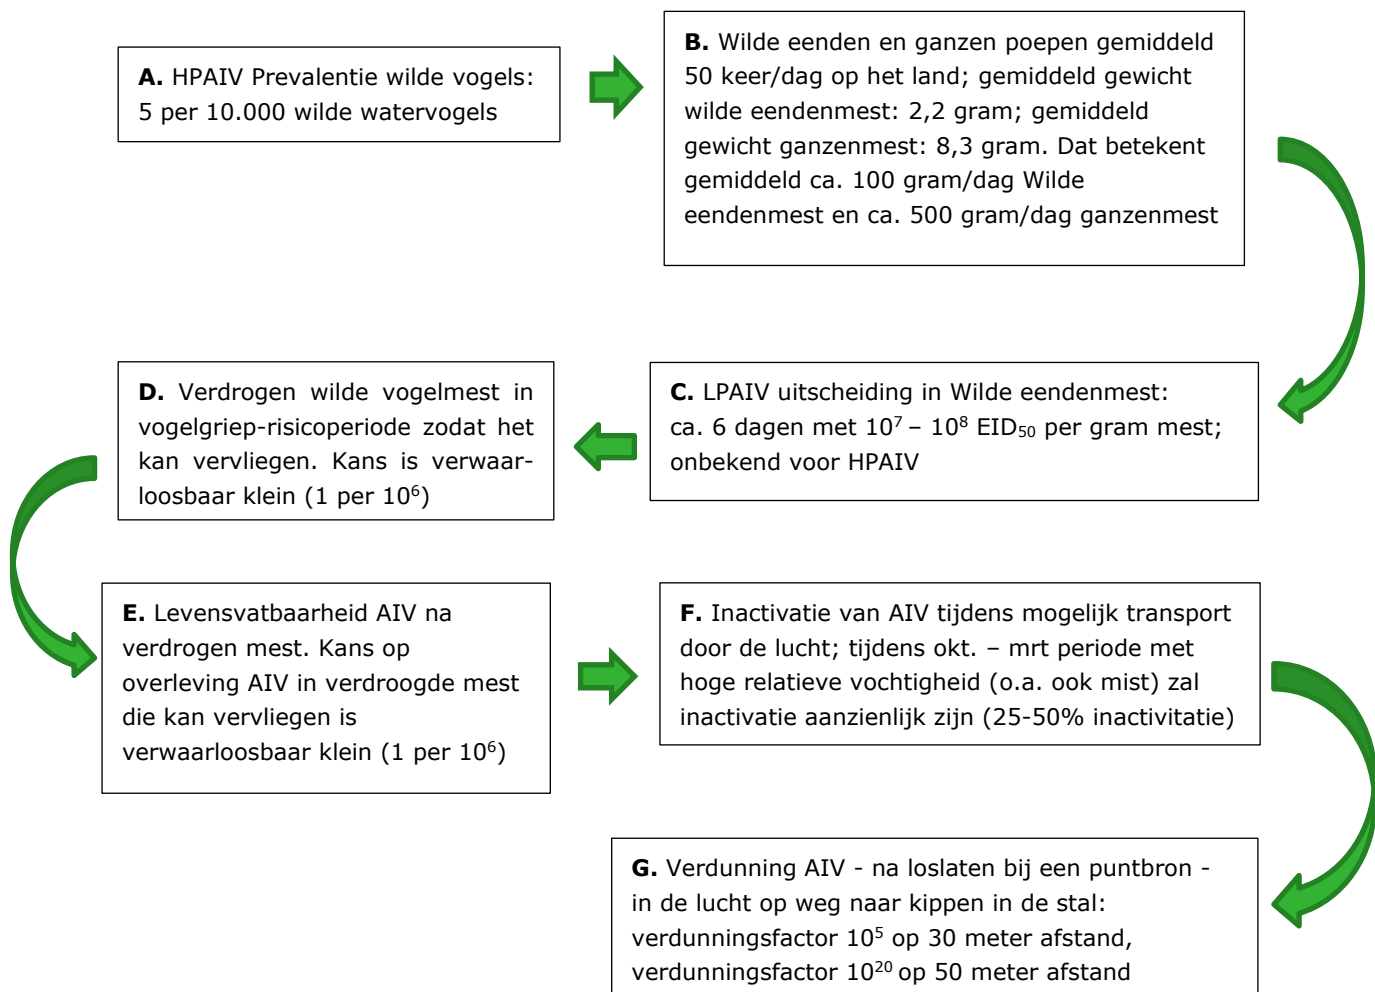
**A.** HPAIV Prevalentie wilde vogels: 5 per 10.000 wilde watervogels

**B.** Wilde eenden en ganzen poepen gemiddeld 50 keer/dag op het land; gemiddeld gewicht wilde eendenmest: 2,2 gram; gemiddeld gewicht ganzenmest: 8,3 gram. Dat betekent gemiddeld ca. 100 gram/dag Wilde eendenmest en ca. 500 gram/dag ganzenmest

**C.** LPAIV uitscheiding in Wilde eendenmest: ca. 6 dagen met $10^7$ – $10^8$ $EID_{50}$ per gram mest; onbekend voor HPAIV

**D.** Verdrogen wilde vogelmest in vogelgriep-risicoperiode zodat het kan vervliegen. Kans is verwaarloosbaar klein (1 per $10^6$)

**E.** Levensvatbaarheid AIV na verdrogen mest. Kans op overleving AIV in verdroogde mest die kan vervliegen is verwaarloosbaar klein (1 per $10^6$)

**F.** Inactivatie van AIV tijdens mogelijk transport door de lucht; tijdens okt. – mrt periode met hoge relatieve vochtigheid (o.a. ook mist) zal inactivatie aanzienlijk zijn (25-50% inactivitatie)

**G.** Verdunning AIV - na loslaten bij een puntbron - in de lucht op weg naar kippen in de stal: verdunningsfactor $10^5$ op 30 meter afstand, verdunningsfactor $10^{20}$ op 50 meter afstand